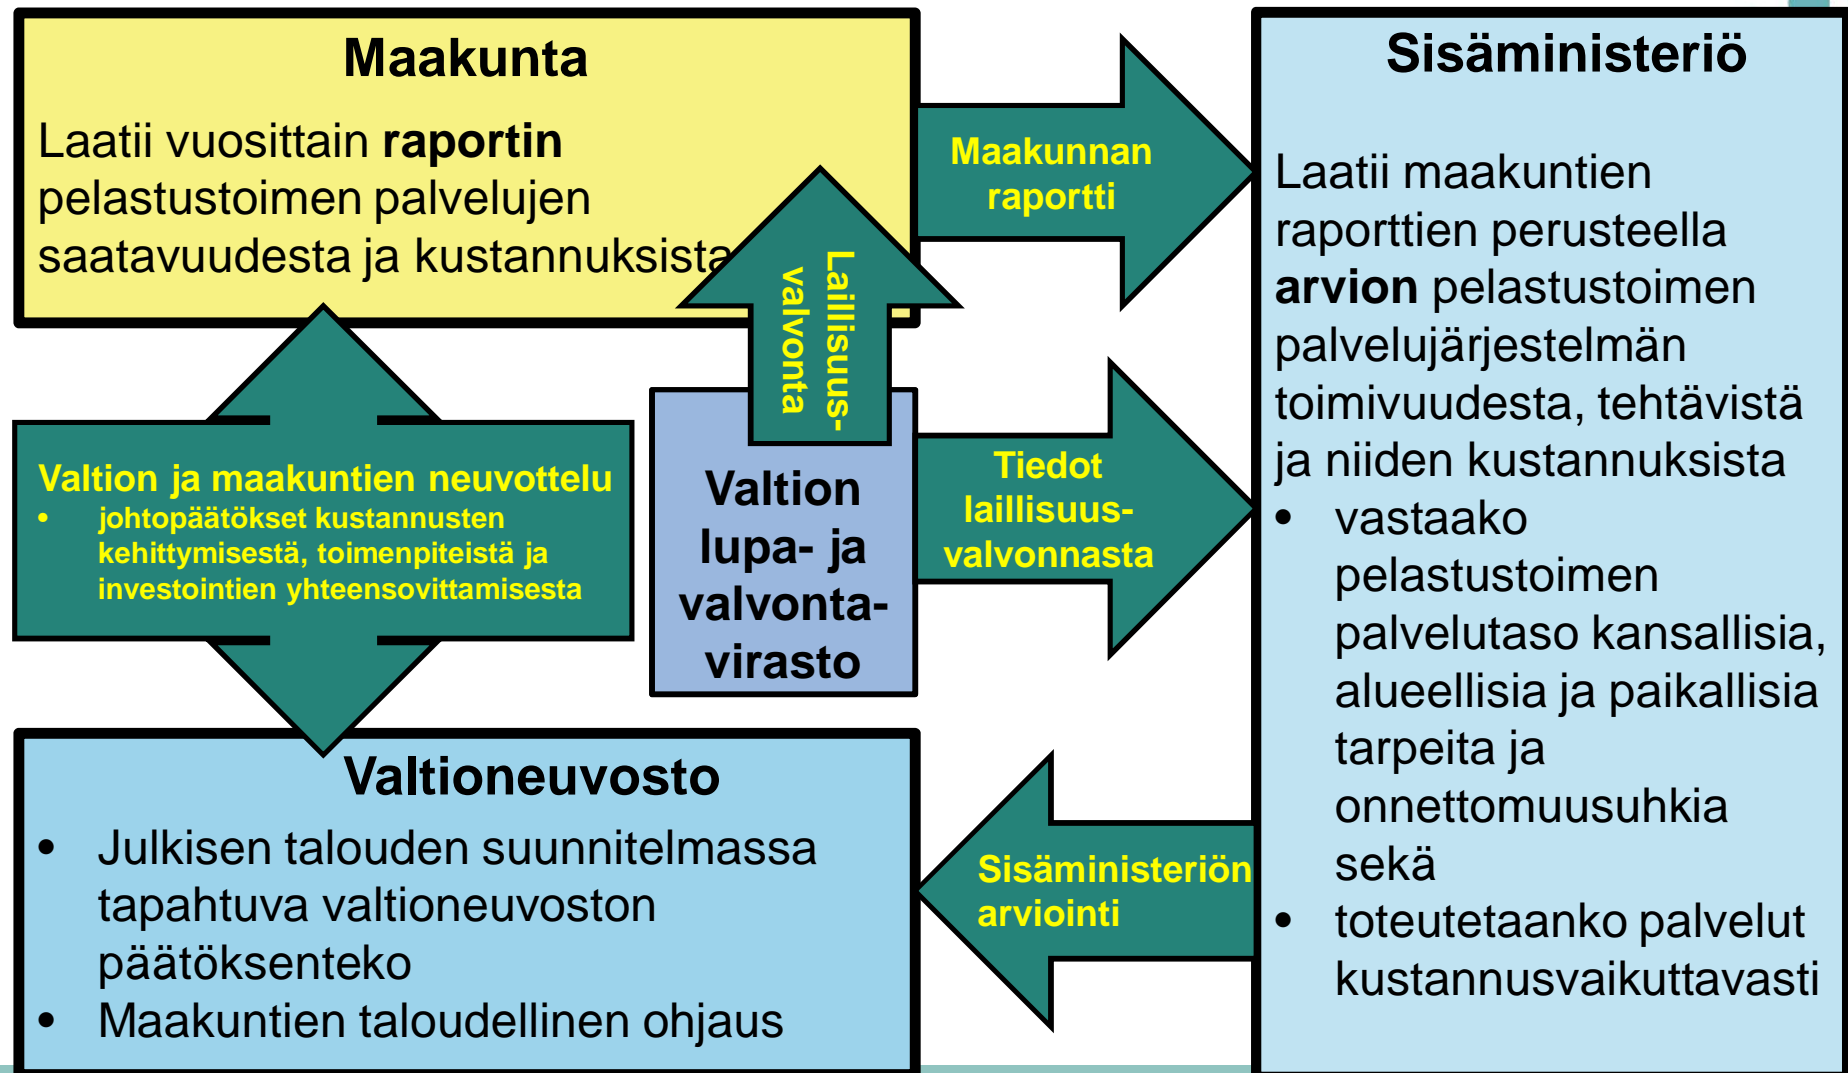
Maakunta

Laatii vuosittain **raportin** pelastustoimen palvelujen saatavuudesta ja kustannuksista

Maakunnan raportti

Sisäministeriö

Laatii maakuntien raporttien perusteella **arvion** pelastustoimen palvelujärjestelmän toimivuudesta, tehtävistä ja niiden kustannuksista
- vastaako pelastustoimen palvelutaso kansallisia, alueellisia ja paikallisia tarpeita ja onnettomuusuhkia sekä
- toteutetaanko palvelut kustannusvaikuttavasti

Laillisuus-valvonta

Valtion ja maakuntien neuvottelu
- johtopäätökset kustannusten kehittymisestä, toimenpiteistä ja investointien yhteensovittamisesta

Valtion lupa- ja valvonta-virasto

Tiedot laillisuus-valvonnasta

Valtioneuvosto
- Julkisen talouden suunnitelmassa tapahtuva valtioneuvoston päätöksenteko
- Maakuntien taloudellinen ohjaus

Sisäministeriön arviointi